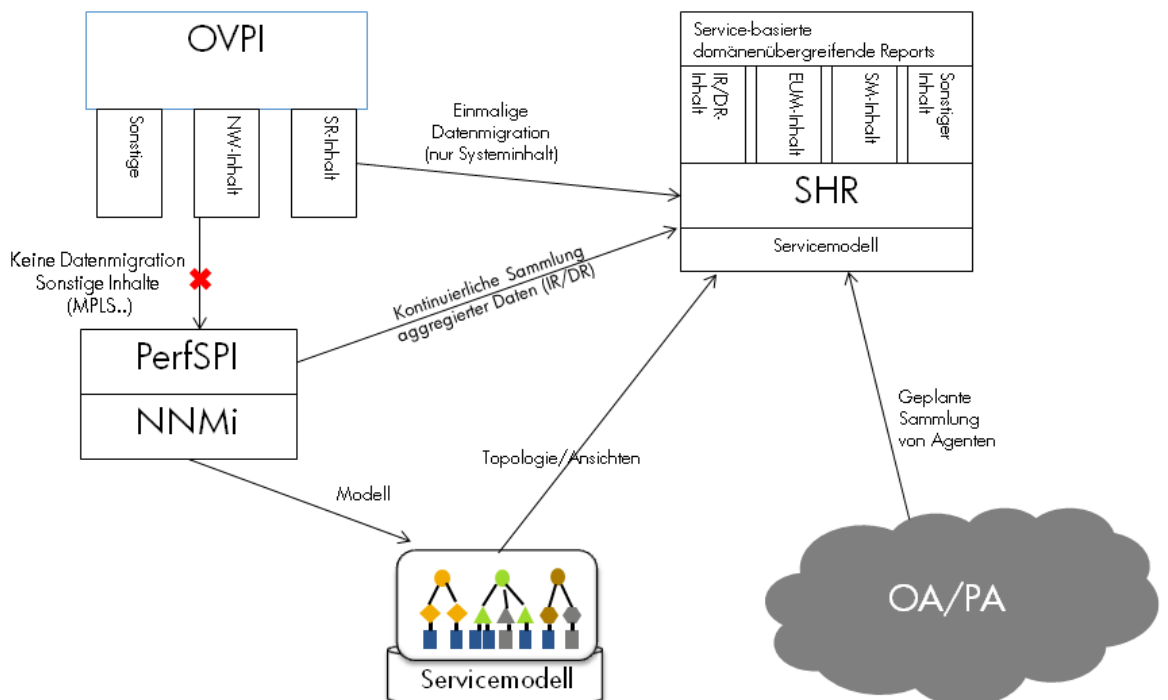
OVPI

Sonstige

NW-Inhalt

SR-Inhalt

Einmalige Datenmigration (nur Systeminhalt)

Service-basierte domänenübergreifende Reports

IR/DR-Inhalt

EUM-Inhalt

SM-Inhalt

Sonstiger Inhalt

SHR

Servicemodell

Keine Datenmigration Sonstige Inhalte (MPLS..)

Kontinuierliche Sammlung aggregierter Daten (IR/DR)

PerfSPI

NNMi

Geplante Sammlung von Agenten

Topologie/Ansichten

Modell

Servicemodell

OA/PA